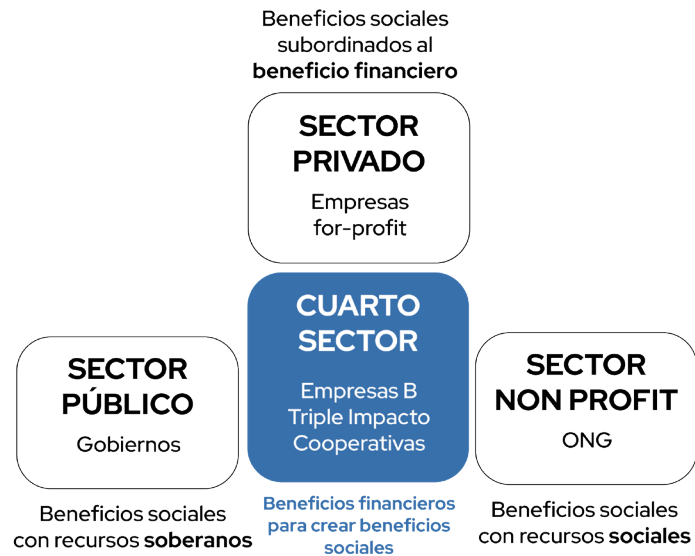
Beneficios sociales subordinados al **beneficio financiero**

SECTOR PRIVADO

Empresas for-profit

CUARTO SECTOR

Empresas B
Triple Impacto
Cooperativas

SECTOR PÚBLICO

Gobiernos

SECTOR NON PROFIT

ONG

Beneficios sociales con recursos **soberanos**

Beneficios financieros para crear beneficios sociales

Beneficios sociales con recursos **sociales**